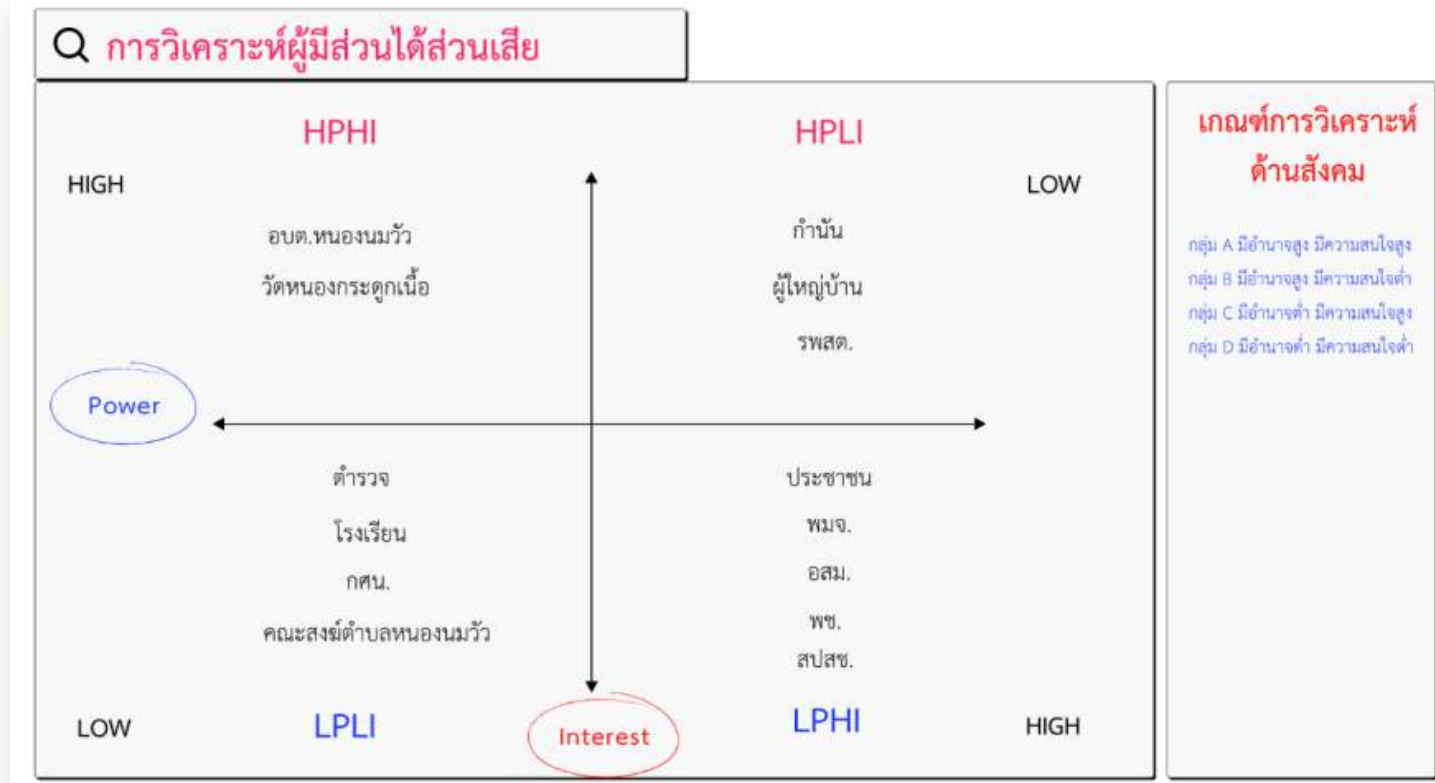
การวิเคราะห์ผู้มีส่วนได้ส่วนเสีย

HPHI

HPLI

HIGH

LOW

อบต.หนองนมวัว

วัดหนองกระดูกเนื้อ

กำนัน

ผู้ใหญ่บ้าน

รพสต.

Power

ตำรวจ

โรงเรียน

กศน.

คณะสงฆ์ตำบลหนองนมวัว

ประชาชน

พมจ.

อสม.

พช.

สปสช.

LOW

LPLI

Interest

LPHI

HIGH

เกณฑ์การวิเคราะห์ด้านสังคม

กลุ่ม A มีอำนาจสูง มีความสนใจสูง
กลุ่ม B มีอำนาจสูง มีความสนใจต่ำ
กลุ่ม C มีอำนาจต่ำ มีความสนใจสูง
กลุ่ม D มีอำนาจต่ำ มีความสนใจต่ำ